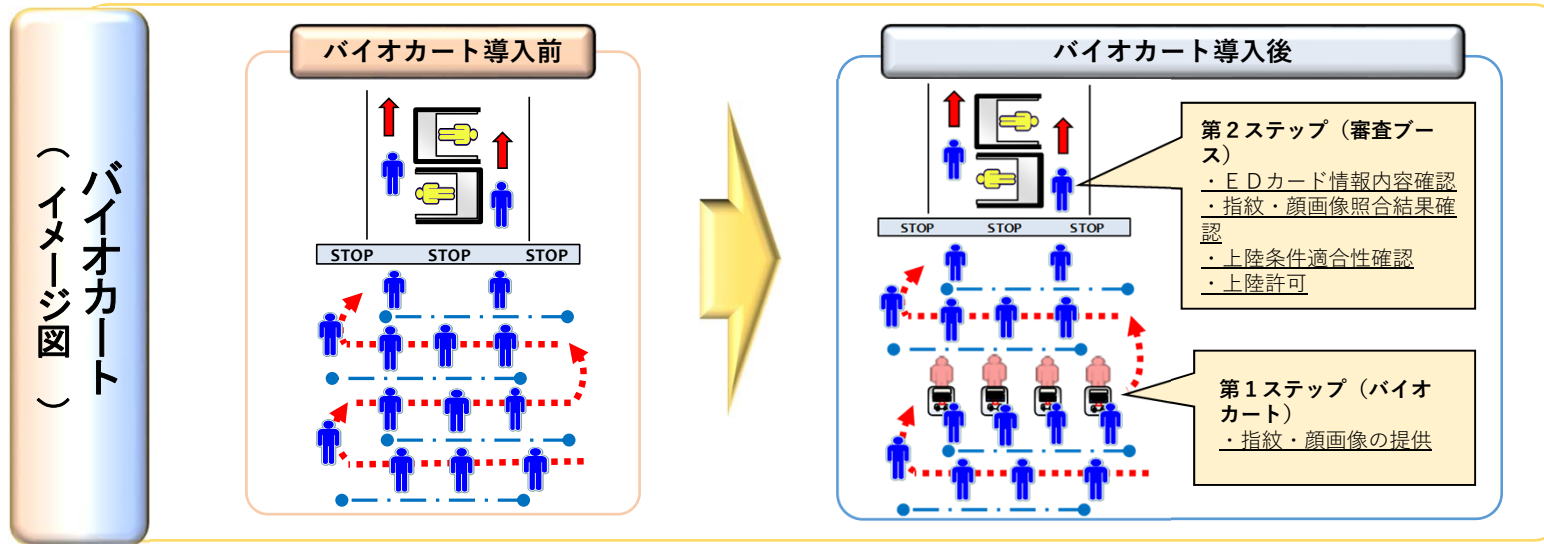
バイオカート（イメージ図）

バイオカート導入前

STOP STOP STOP

バイオカート導入後

STOP STOP STOP

第２ステップ（審査ブース）
・ＥＤカード情報内容確認
・指紋・顔画像照合結果確認
・上陸条件適合性確認
・上陸許可

第１ステップ（バイオカート）
・指紋・顔画像の提供